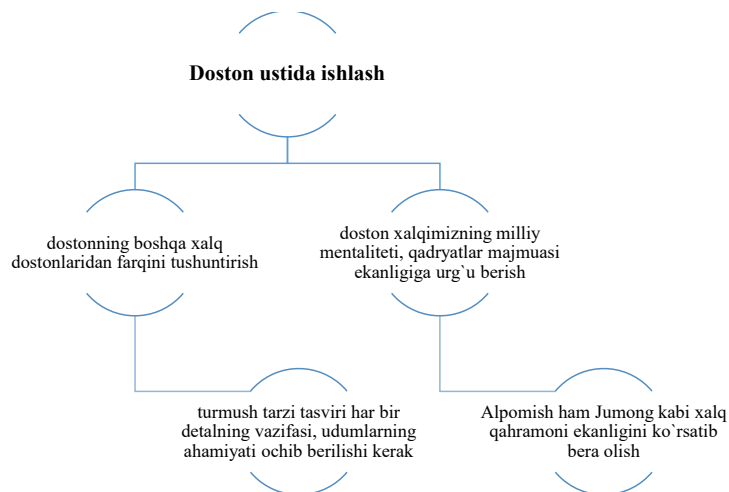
Doston ustida ishlash

dostonning boshqa xalq dostonlaridan farqini tushuntirish

doston xalqimizning milliy mentaliteti, qadryatlar majmuasi ekanligiga urg`u berish

turmush tarzi tasviri har bir detalning vazifasi, udumlarning ahamiyati ochib berilishi kerak

Alpomish ham Jumong kabi xalq qahramoni ekanligini ko`rsatib bera olish